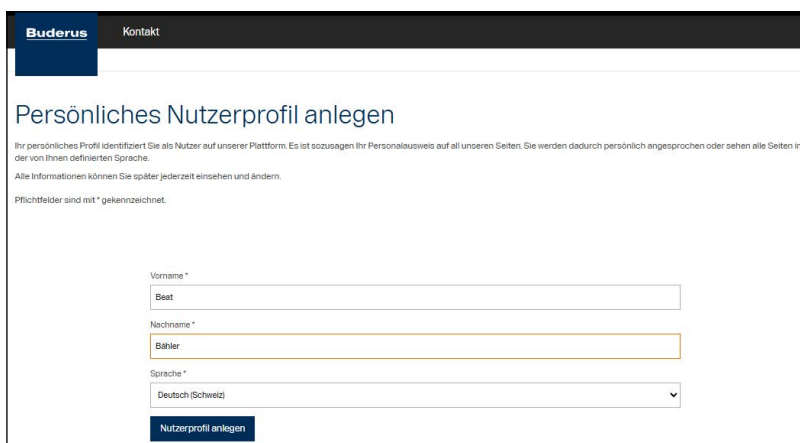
Buderus

Kontakt

Persönliches Nutzerprofil anlegen

Ihr persönliches Profil identifiziert Sie als Nutzer auf unserer Plattform. Es ist sozusagen Ihr Personalausweis auf all unseren Seiten. Sie werden dadurch persönlich angesprochen oder sehen alle Seiten in der von Ihnen definierten Sprache.

Alle Informationen können Sie später jederzeit einsehen und ändern.

Pflichtfelder sind mit * gekennzeichnet.

Vorname *

Beat

Nachname *

Bähler

Sprache *

Deutsch (Schweiz)

Nutzerprofil anlegen